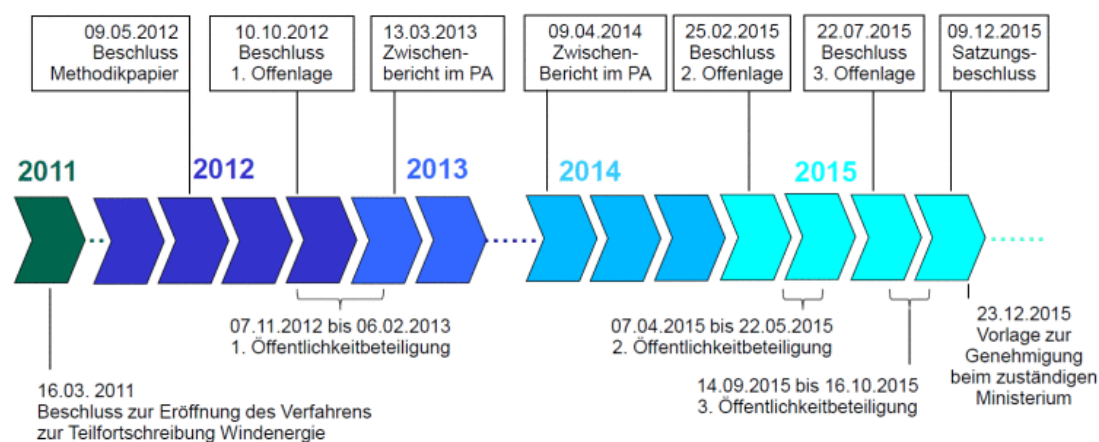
09.05.2012
Beschluss
Methodikpapier

10.10.2012
Beschluss
1. Offenlage

13.03.2013
Zwischenbericht im PA

09.04.2014
Zwischen-Bericht im PA

25.02.2015
Beschluss
2. Offenlage

22.07.2015
Beschluss
3. Offenlage

09.12.2015
Satzungsbeschluss

2011

2012

2013

2014

2015

07.11.2012 bis 06.02.2013
1. Öffentlichkeitbeteiligung

07.04.2015 bis 22.05.2015
2. Öffentlichkeitbeteiligung

23.12.2015
Vorlage zur Genehmigung beim zuständigen Ministerium

14.09.2015 bis 16.10.2015
3. Öffentlichkeitbeteiligung

16.03. 2011
Beschluss zur Eröffnung des Verfahrens zur Teilfortschreibung Windenergie